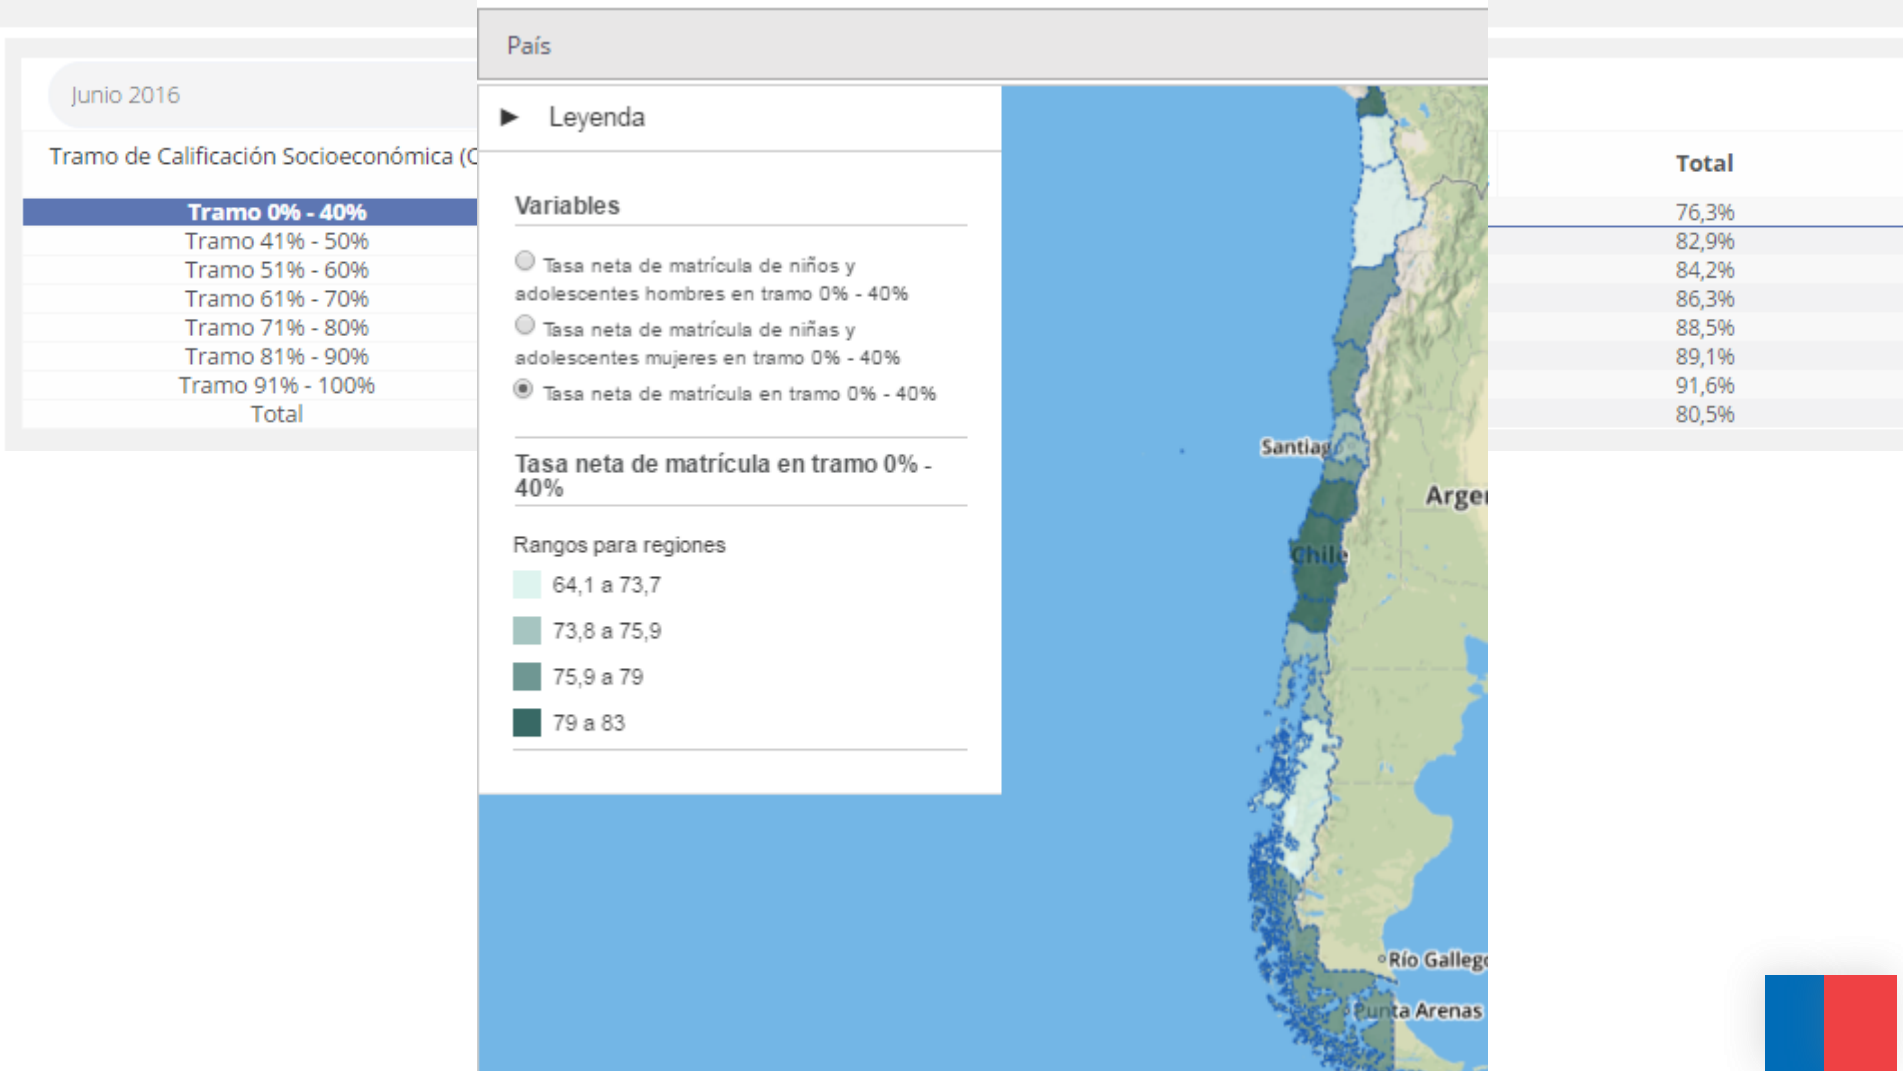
Junio 2016

Tramo de Calificación Socioeconómica (C

| | Total |
|---|---|
| Tramo 0% - 40% | 76,3% |
| Tramo 41% - 50% | 82,9% |
| Tramo 51% - 60% | 84,2% |
| Tramo 61% - 70% | 86,3% |
| Tramo 71% - 80% | 88,5% |
| Tramo 81% - 90% | 89,1% |
| Tramo 91% - 100% | 91,6% |
| Total | 80,5% |

País

▶ Leyenda

Variables

Tasa neta de matrícula de niños y adolescentes hombres en tramo 0% - 40%

Tasa neta de matrícula de niñas y adolescentes mujeres en tramo 0% - 40%

Tasa neta de matrícula en tramo 0% - 40%

Tasa neta de matrícula en tramo 0% - 40%

Rangos para regiones

64,1 a 73,7

73,8 a 75,9

75,9 a 79

79 a 83

Santiag

Arge

Chile

Río Galleg

Punta Arenas